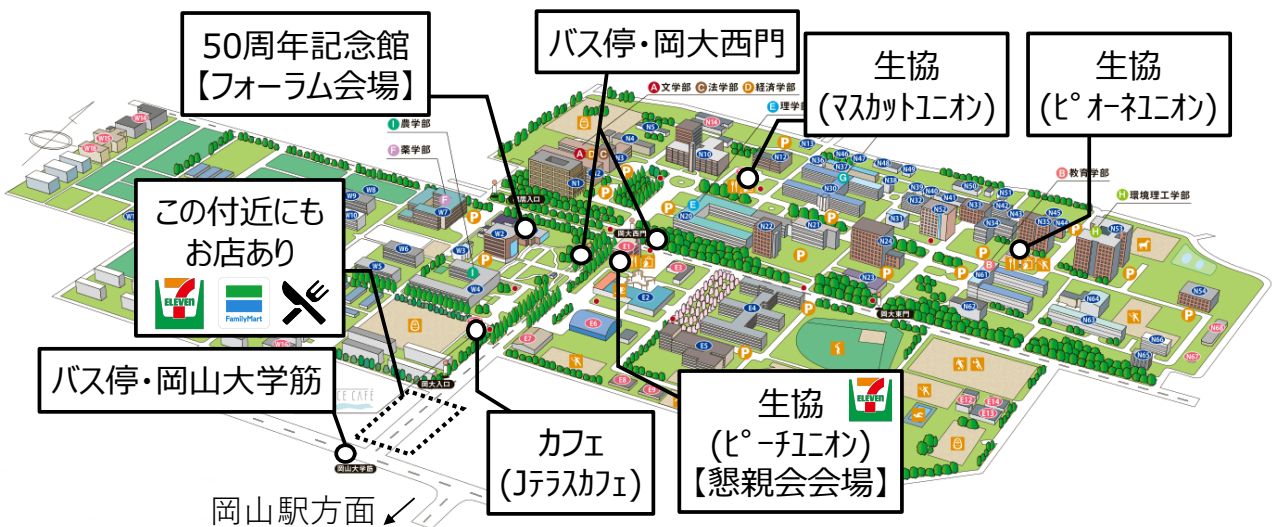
50周年記念館
【フォーラム会場】

バス停・岡大西門

生協
(マスカットユニオン)

生協
(ピオーネユニオン)

この付近にも
お店あり

7 ELEVEn

FamilyMart

バス停・岡山大学筋

カフェ
(Jテラスカフェ)

生協
(ピーチユニオン)
【懇親会会場】

7 ELEVEn

岡山駅方面

A 文学部 C 法学部 D 経済学部
E 理学部
I 農学部
F 薬学部
B 教育学部
H 環境理工学部
北門入口
岡大西門
岡大東門
岡大入口
岡山大学筋
W1 W2 W3 W4 W5 W6 W7 W8 W9 W10 W11 W12 W13 W14
N1 N2 N3 N4 N5 N10 N11 N12 N13 N14 N15 N16 N17 N18 N19 N20 N21 N22 N23 N24 N25 N30 N31 N32 N33 N34 N35 N36 N37 N38 N39 N40 N41 N42 N43 N44 N45 N46 N47 N48 N49 N50 N51 N52 N53 N54 N60 N61 N62 N63 N64 N65 N66 N67 N68
E1 E2 E3 E4 E5 E6 E7 E8 E9 E10 E11 E12 E13 E14
ICE CAFÉ